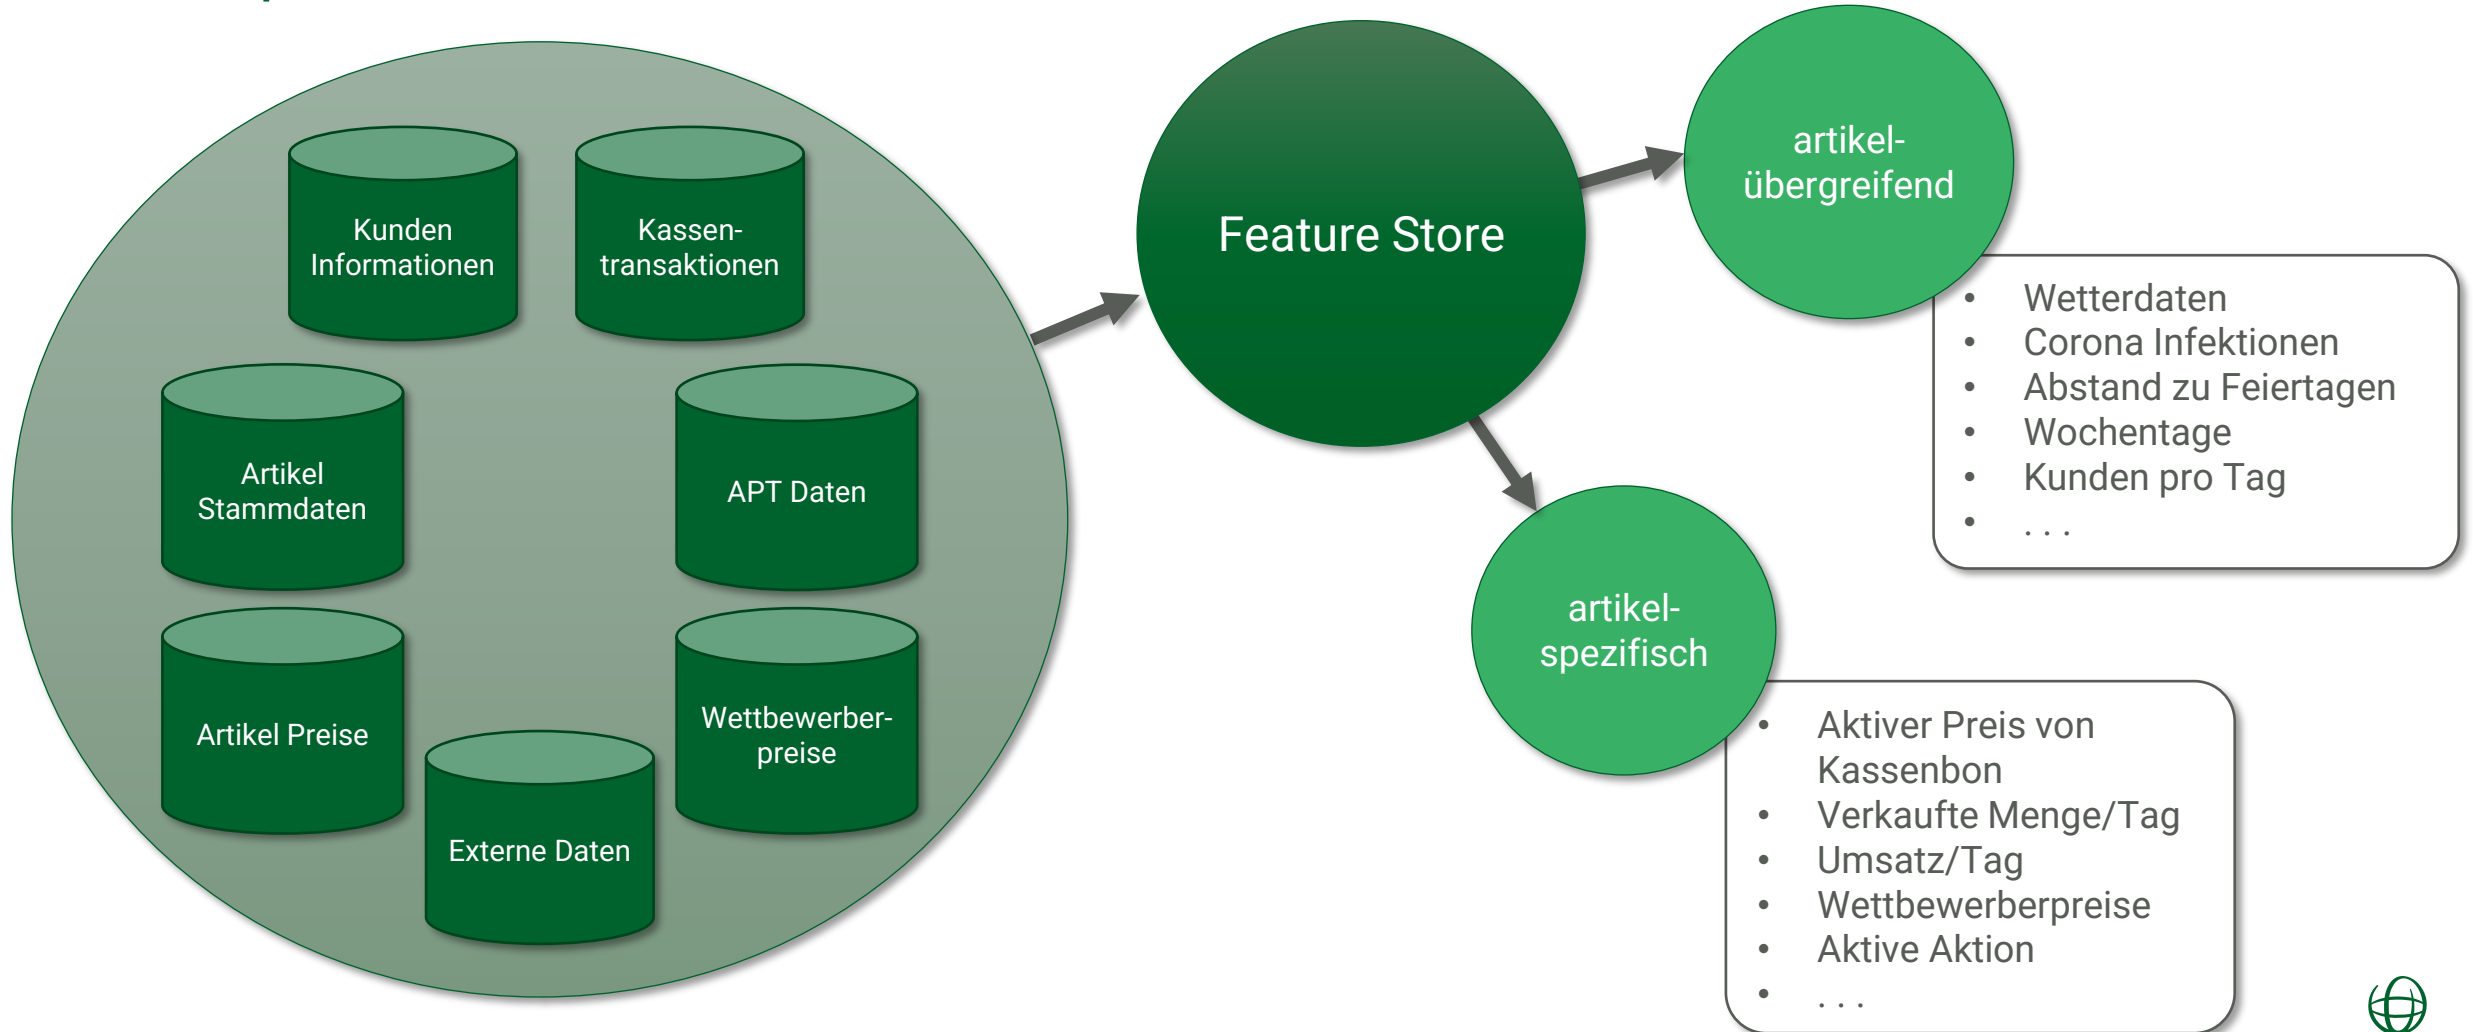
Kunden Informationen

Kassentransaktionen

Artikel Stammdaten

APT Daten

Artikel Preise

Wettbewerberpreise

Externe Daten

Feature Store

artikelübergreifend

- Wetterdaten
- Corona Infektionen
- Abstand zu Feiertagen
- Wochentage
- Kunden pro Tag
- . . .

artikelspezifisch

- Aktiver Preis von Kassenbon
- Verkaufte Menge/Tag
- Umsatz/Tag
- Wettbewerberpreise
- Aktive Aktion
- . . .